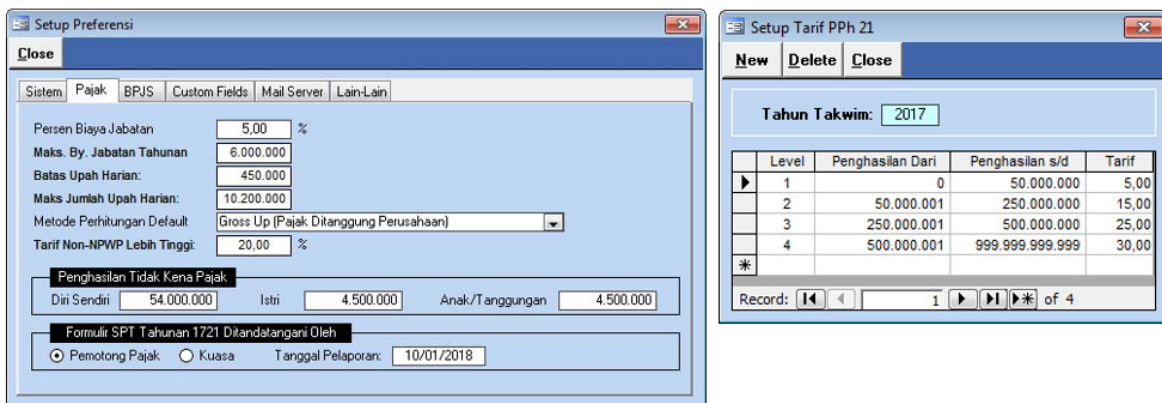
Setup Preferensi

Close

Sistem | Pajak | BPJS | Custom Fields | Mail Server | Lain-Lain

Persen Biaya Jabatan 5,00 %
Maks. By. Jabatan Tahunan 6.000.000
Batas Upah Harian: 450.000
Maks Jumlah Upah Harian: 10.200.000
Metode Perhitungan Default Gross Up (Pajak Ditanggung Perusahaan)
Tarif Non-NPWP Lebih Tinggi: 20,00 %

Penghasilan Tidak Kena Pajak
Diri Sendiri 54.000.000 Istri 4.500.000 Anak/Tanggungan 4.500.000

Formulir SPT Tahunan 1721 Ditandatangani Oleh
Pemotong Pajak Kuasa Tanggal Pelaporan: 10/01/2018

Setup Tarif PPh 21

New Delete Close

Tahun Takwim: 2017

| | Level | Penghasilan Dari | Penghasilan s/d | Tarif |
|---|---|---|---|---|
| ▶ | 1 | 0 | 50.000.000 | 5,00 |
| | 2 | 50.000.001 | 250.000.000 | 15,00 |
| | 3 | 250.000.001 | 500.000.000 | 25,00 |
| | 4 | 500.000.001 | 999.999.999.999 | 30,00 |
| * | | | | |

Record: 1 of 4